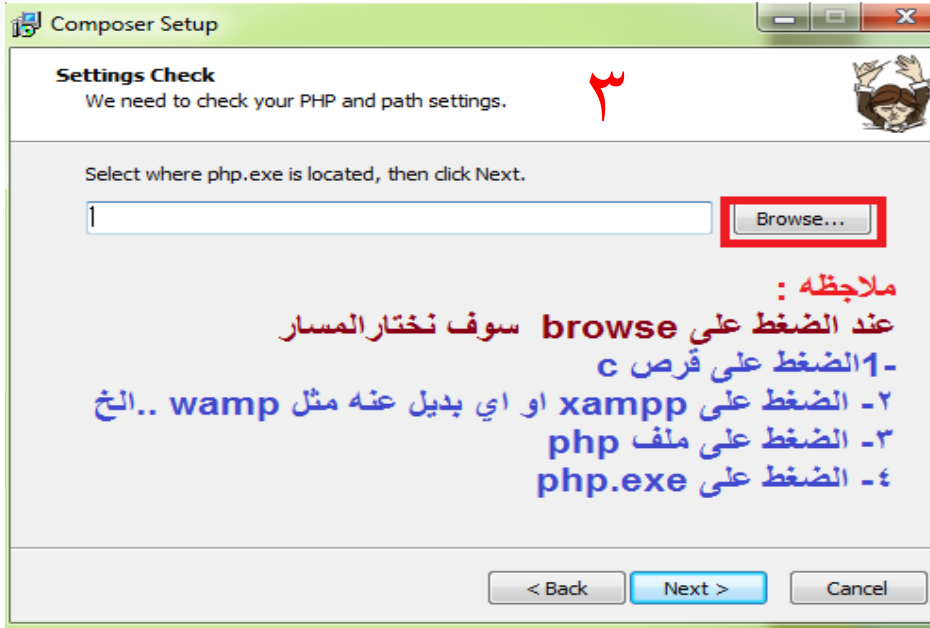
Composser Setup

Settings Check
We need to check your PHP and path settings.

٣

Select where php.exe is located, then click Next.

Browse...

ملاجظه :
عند الضغط على browse سوف نختارالمسار
-1الضغط على قرص c
٢- الضغط على xampp او اي بديل عنه مثل wamp ..الخ
٣- الضغط على ملف php
٤- الضغط على php.exe

< Back
Next >
Cancel